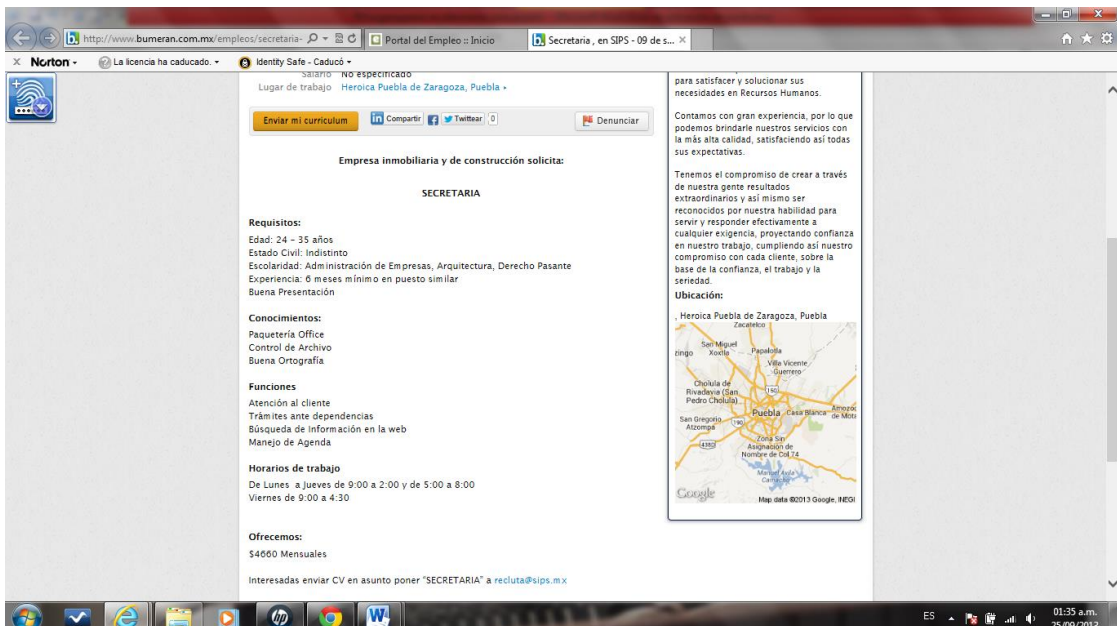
http://www.bumeran.com.mx/empleos/secretaria-

Portal del Empleo :: Inicio

Secretaria , en SIPS - 09 de s...

Norton - La licencia ha caducado. - Identity Safe - Caducó -

Salario No especificado
Lugar de trabajo Heroica Puebla de Zaragoza, Puebla ›

Enviar mi curriculum Compartir Twittear 0 Denunciar

Empresa inmobiliaria y de construcción solicita:

SECRETARIA

Requisitos:
Edad: 24 – 35 años
Estado Civil: Indistinto
Escolaridad: Administración de Empresas, Arquitectura, Derecho Pasante
Experiencia: 6 meses mínimo en puesto similar
Buena Presentación

Conocimientos:
Paquetería Office
Control de Archivo
Buena Ortografía

Funciones
Atención al cliente
Trámites ante dependencias
Búsqueda de información en la web
Manejo de Agenda

Horarios de trabajo
De Lunes a Jueves de 9:00 a 2:00 y de 5:00 a 8:00
Viernes de 9:00 a 4:30

Ofrecemos:
$4660 Mensuales

Interesadas enviar CV en asunto poner "SECRETARIA" a recluta@sips.mx

para satisfacer y solucionar sus necesidades en Recursos Humanos.

Contamos con gran experiencia, por lo que podemos brindarle nuestros servicios con la más alta calidad, satisfaciendo así todas sus expectativas.

Tenemos el compromiso de crear a través de nuestra gente resultados extraordinarios y así mismo ser reconocidos por nuestra habilidad para servir y responder efectivamente a cualquier exigencia, proyectando confianza en nuestro trabajo, cumpliendo así nuestro compromiso con cada cliente, sobre la base de la confianza, el trabajo y la seriedad.

Ubicación:

, Heroica Puebla de Zaragoza, Puebla

Zacatelco
San Miguel Xoxtla
Papalotla
Villa Vicente Guerrero
Cholula de Rivadavia (San Pedro Cholula)
Puebla
Casa Blanca
Amozoc de Mota
San Gregorio Atzompa
Zona Sin Asignación de Nombre de Col 74
Manuel Ávila Camacho
Google
Map data ©2013 Google, INEGI

ES 01:35 a.m. 25/09/2013